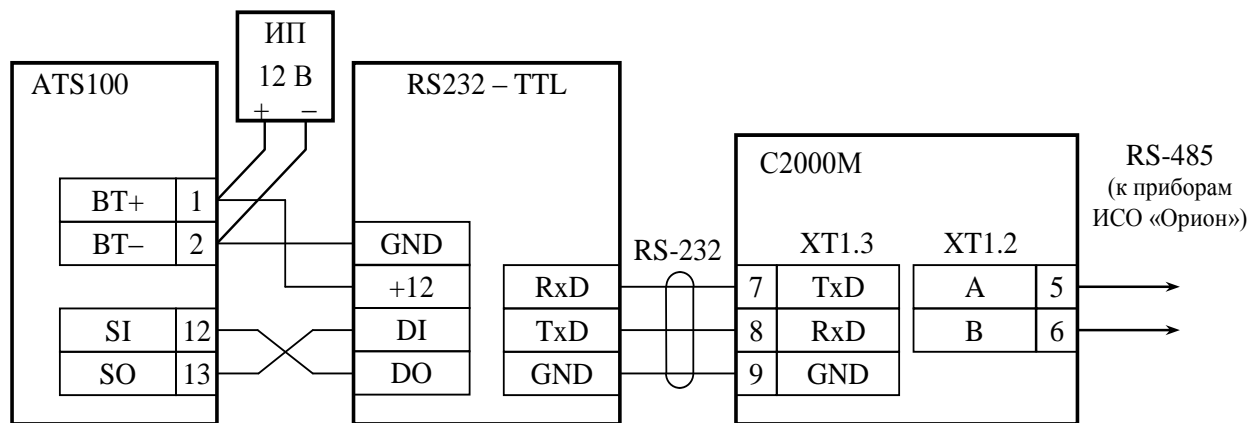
ИП
12 В
+ −

ATS100

| BT+ | 1 |
|---|---|
| BT− | 2 |

| SI | 12 |
|---|---|
| SO | 13 |

RS232 – TTL

GND
+12
DI
DO

RxD
TxD
GND

RS-232

C2000M

XT1.3

| 7 | TxD |
|---|---|
| 8 | RxD |
| 9 | GND |

XT1.2

| A | 5 |
|---|---|
| B | 6 |

RS-485
(к приборам
ИСО «Орион»)